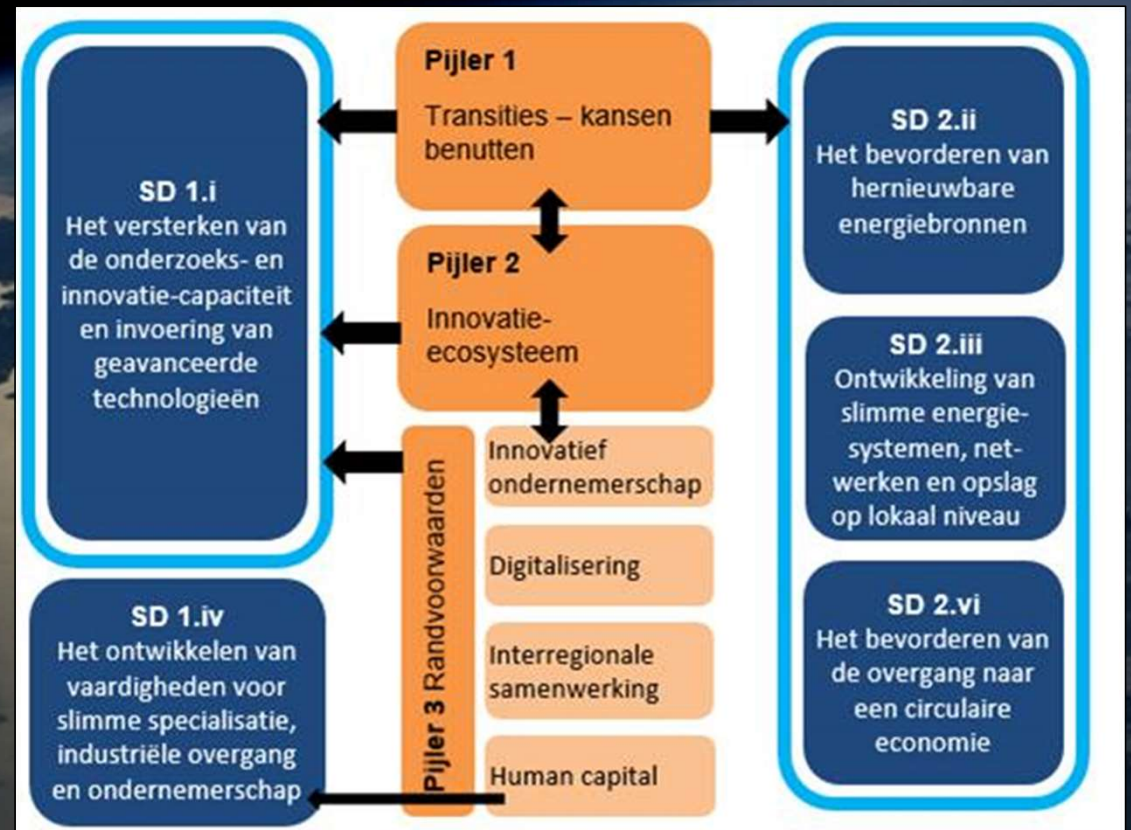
SD 1.i
Het versterken van de onderzoeks- en innovatie-capaciteit en invoering van geavanceerde technologieën

Pijler 1
Transities – kansen benutten

Pijler 2
Innovatie-ecosysteem

Pijler 3 Randvoorwaarden

Innovatief ondernemerschap

Digitalisering

Interregionale samenwerking

Human capital

SD 1.iv
Het ontwikkelen van vaardigheden voor slimme specialisatie, industriële overgang en ondernemerschap

SD 2.ii
Het bevorderen van hernieuwbare energiebronnen

SD 2.iii
Ontwikkeling van slimme energie-systemen, net-werken en opslag op lokaal niveau

SD 2.vi
Het bevorderen van de overgang naar een circulaire economie